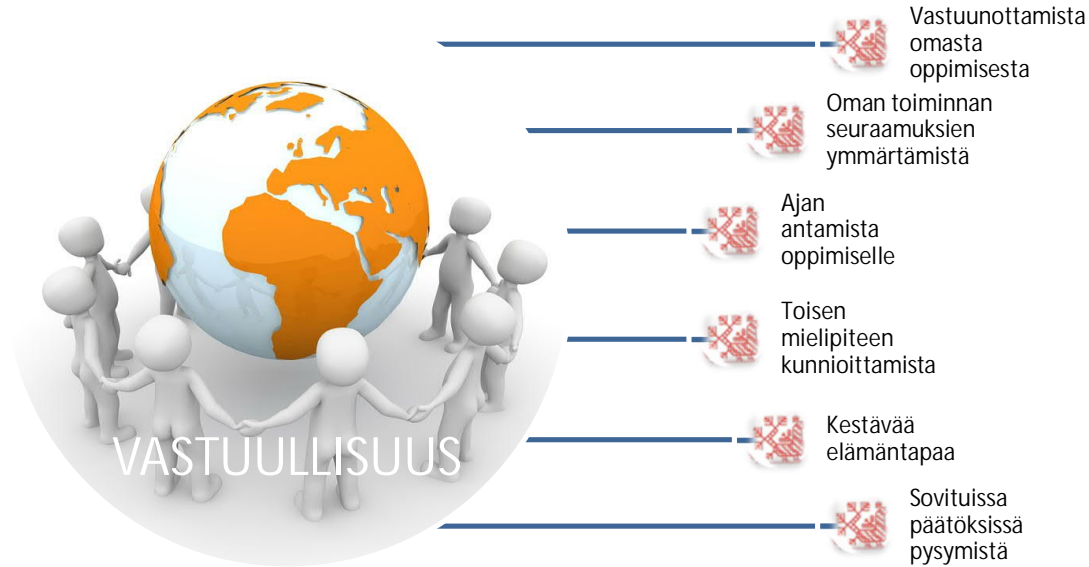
VASTUULLISUUS

Vastuunottamista omasta oppimisesta

Oman toiminnan seuraamuksien ymmärtämistä

Ajan antamista oppimiselle

Toisen mielipiteen kunnioittamista

Kestävää elämäntapaa

Sovituissa päätöksissä pysymistä